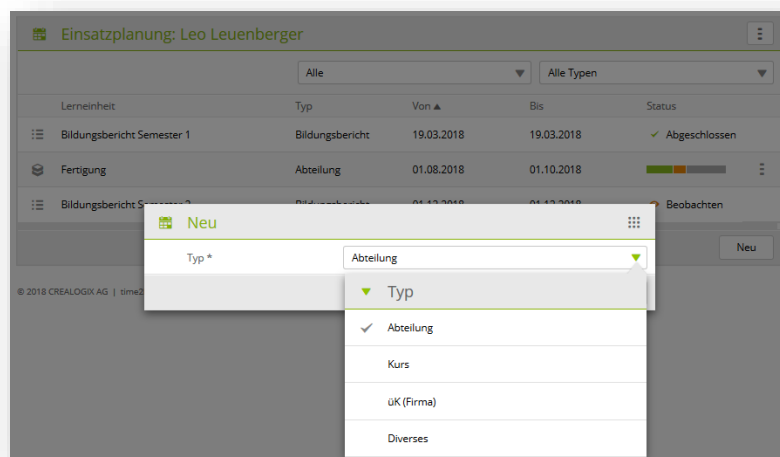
Einsatzplanung: Leo Leuenberger

Alle
Alle Typen

| Lerneinheit | Typ | Von ▲ | Bis | Status |
|---|---|---|---|---|
| Bildungsbericht Semester 1 | Bildungsbericht | 19.03.2018 | 19.03.2018 | ✓ Abgeschlossen |
| Fertigung | Abteilung | 01.08.2018 | 01.10.2018 | |
| Bildungsbericht Semester 2 | Bildungsbericht | 01.12.2018 | 01.12.2018 | Beobachten |

Neu

© 2018 CREALOGIX AG | time2

Neu

Typ *
Abteilung

Typ
Abteilung
Kurs
üK (Firma)
Diverses